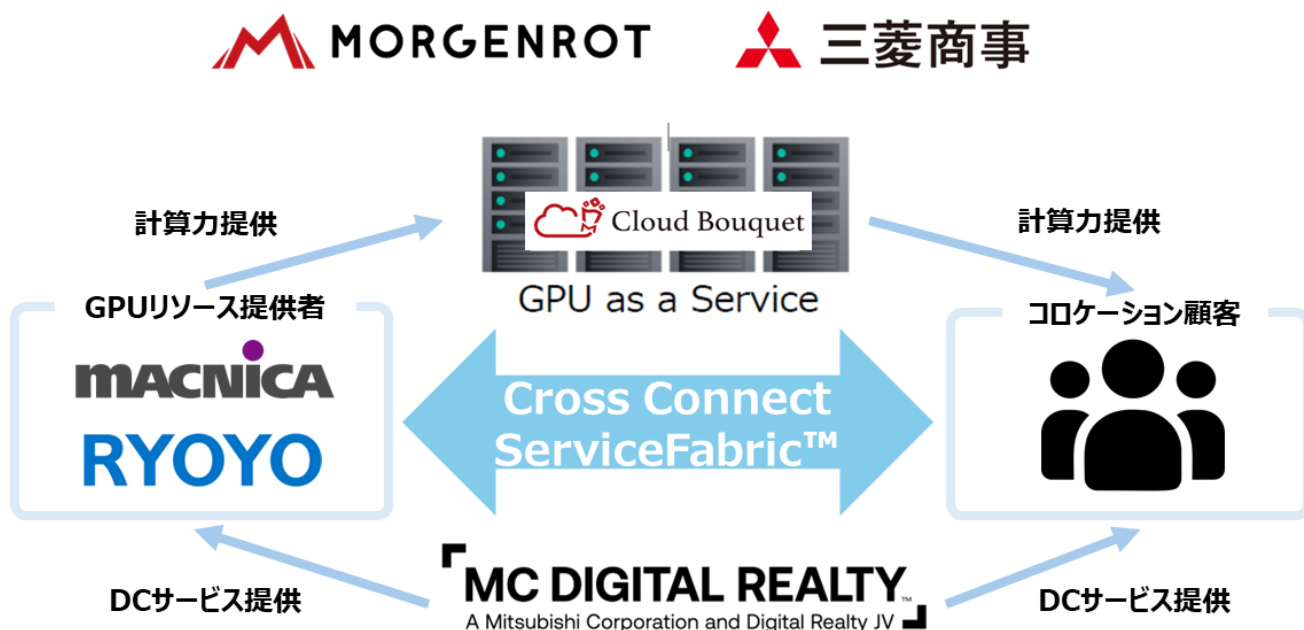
MORGENROT 三菱商事

計算力提供

Cloud Bouquet

GPU as a Service

計算力提供

GPUリソース提供者

MACNICA

RYOYO

Cross Connect ServiceFabric™

コロケーション顧客

MC DIGITAL REALTY™

A Mitsubishi Corporation and Digital Realty JV

DCサービス提供

DCサービス提供